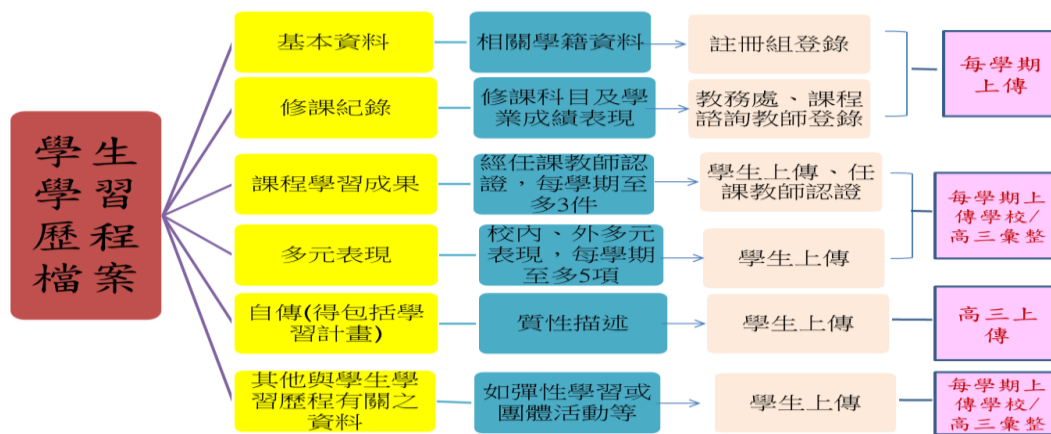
學生學習歷程檔案

基本資料

相關學籍資料

註冊組登錄

修課紀錄

修課科目及學業成績表現

教務處、課程諮詢教師登錄

每學期上傳

課程學習成果

經任課教師認證，每學期至多3件

學生上傳、任課教師認證

多元表現

校內、外多元表現，每學期至多5項

學生上傳

每學期上傳學校/高三彙整

自傳(得包括學習計畫)

質性描述

學生上傳

高三上傳

其他與學生學習歷程有關之資料

如彈性學習或團體活動等

學生上傳

每學期上傳學校/高三彙整